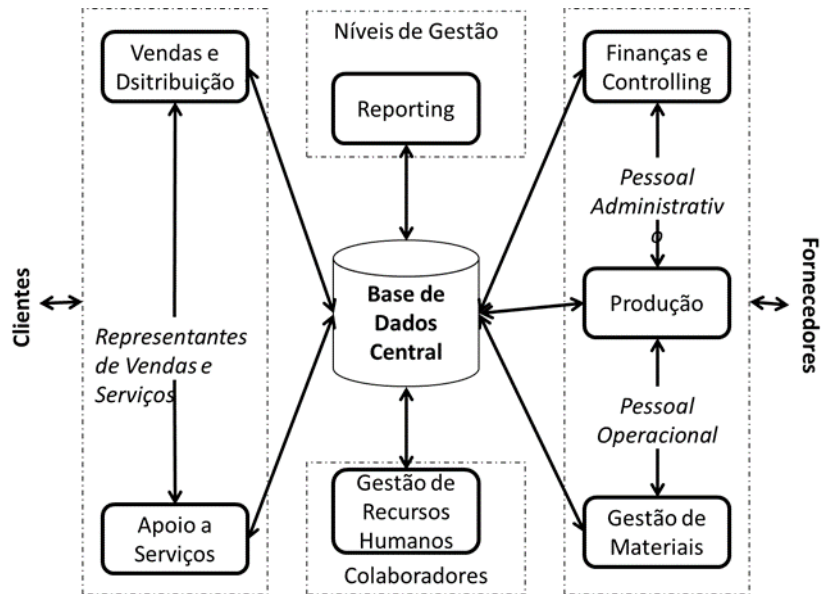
Clientes

Vendas e Dsitribuição

Representantes de Vendas e Serviços

Apoio a Serviços

Níveis de Gestão

Reporting

Base de Dados Central

Gestão de Recursos Humanos

Colaboradores

Finanças e Controlling

Pessoal Administrativ o

Produção

Pessoal Operacional

Gestão de Materiais

Fornecedores